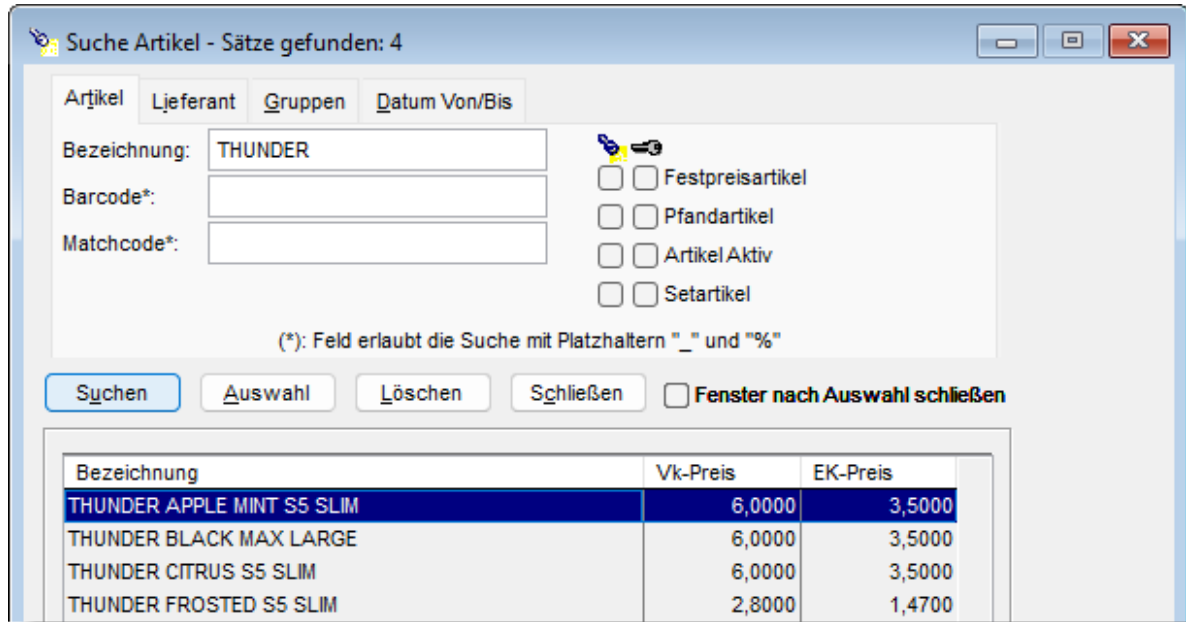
Suche Artikel - Sätze gefunden: 4

Artikel | Lieferant | Gruppen | Datum Von/Bis

Bezeichnung: THUNDER
Barcode*:
Matchcode*:

Festpreisartikel
Pfandartikel
Artikel Aktiv
Setartikel

(*): Feld erlaubt die Suche mit Platzhaltern "_" und "%"

Suchen | Auswahl | Löschen | Schließen | Fenster nach Auswahl schließen

| Bezeichnung | Vk-Preis | EK-Preis |
|---|---|---|
| THUNDER APPLE MINT S5 SLIM | 6,0000 | 3,5000 |
| THUNDER BLACK MAX LARGE | 6,0000 | 3,5000 |
| THUNDER CITRUS S5 SLIM | 6,0000 | 3,5000 |
| THUNDER FROSTED S5 SLIM | 2,8000 | 1,4700 |